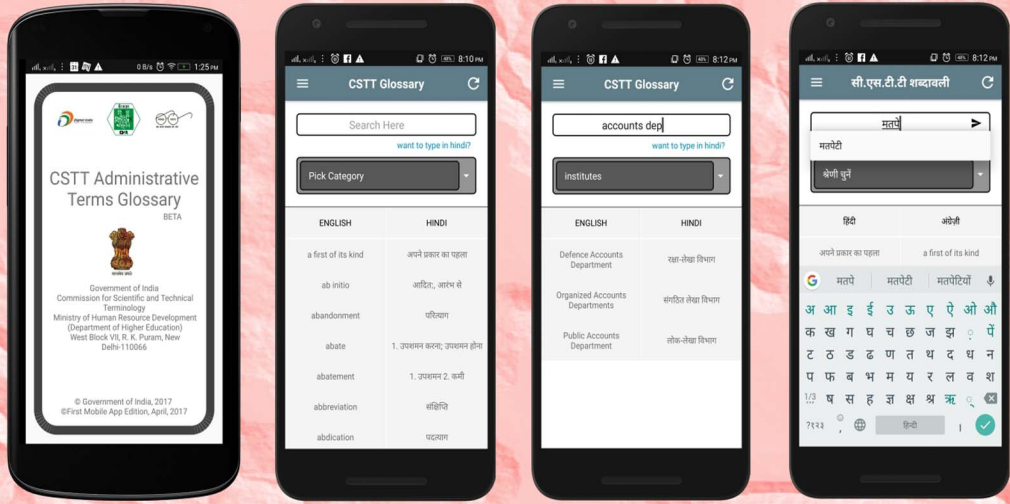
0 B/s 1:25 PM

CSTT Administrative Terms Glossary
BETA

सत्यमेव जयते

Government of India
Commission for Scientific and Technical Terminology
Ministry of Human Resource Development
(Department of Higher Education)
West Block VII, R. K. Puram, New Delhi-110066

© Government of India, 2017
©First Mobile App Edition, April, 2017

48% 8:10 PM

CSTT Glossary

Search Here

want to type in hindi?

Pick Category

| ENGLISH | HINDI |
|---|---|
| a first of its kind | अपने प्रकार का पहला |
| ab initio | आदितः, आरंभ से |
| abandonment | परित्याग |
| abate | 1. उपशमन करना; उपशमन होना |
| abatement | 1. उपशमन 2. कमी |
| abbreviation | संक्षिप्ति |
| abdication | पदत्याग |

48% 8:12 PM

CSTT Glossary

accounts dep

want to type in hindi?

institutes

| ENGLISH | HINDI |
|---|---|
| Defence Accounts Department | रक्षा-लेखा विभाग |
| Organized Accounts Departments | संगठित लेखा विभाग |
| Public Accounts Department | लोक-लेखा विभाग |

48% 8:12 PM

सी.एस.टी.टी शब्दावली

मतपे

मतपेटी

श्रेणी चुनें

| हिंदी | अंग्रेज़ी |
|---|---|
| अपने प्रकार का पहला | a first of its kind |

मतपे मतपेटी मतपेटियाँ

अ आ इ ई उ ऊ ए ऐ ओ औ
क ख ग घ च छ ज झ ृ पें
ट ठ ड ढ ण त थ द ध न
प फ ब भ म य र ल व श
1/3 ष स ह ज्ञ क्ष श्र ऋ ़
?१२३ हिंदी ।